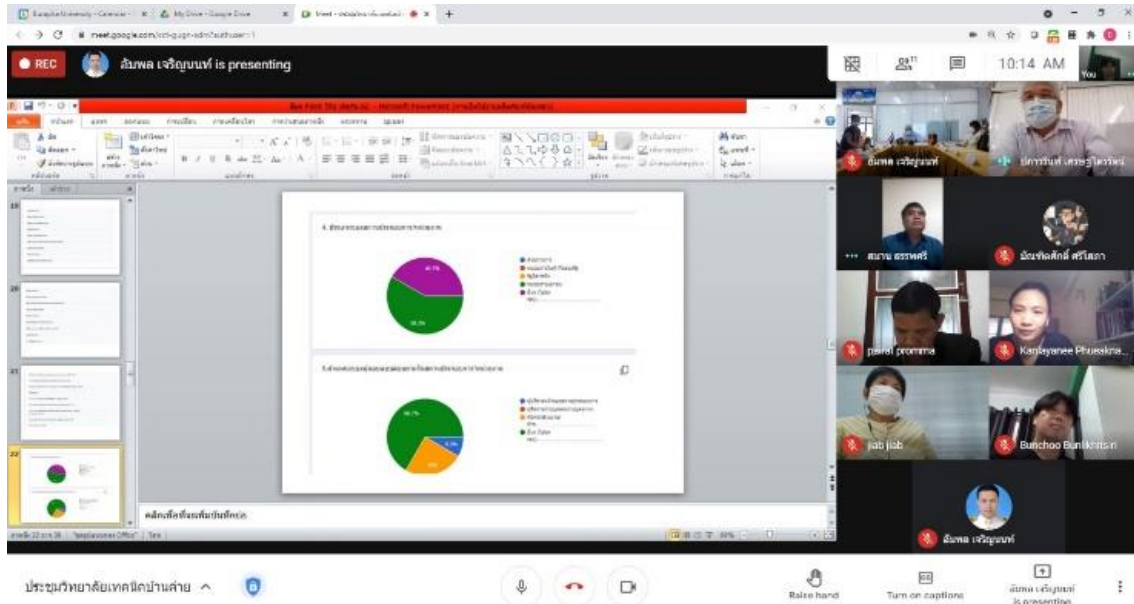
meet.google.com

REC

อัมพล เจริญนนท์ is presenting

10:14 AM

You

อัมพล เจริญนนท์

สนาน ธรรหศรี

paral promma

Kanlayanee Phuesakna

jiab jiab

Bunchoo Bunlikhitsiri

อัมพล เจริญนนท์

4. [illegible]

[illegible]

คลิกเพื่อเพิ่มบันทึกย่อ

ประชุมวิทยาลัยเทคนิคบ้านค่าย ^

Raise hand

Turn on captions

อัมพล เจริญนนท์ is presenting